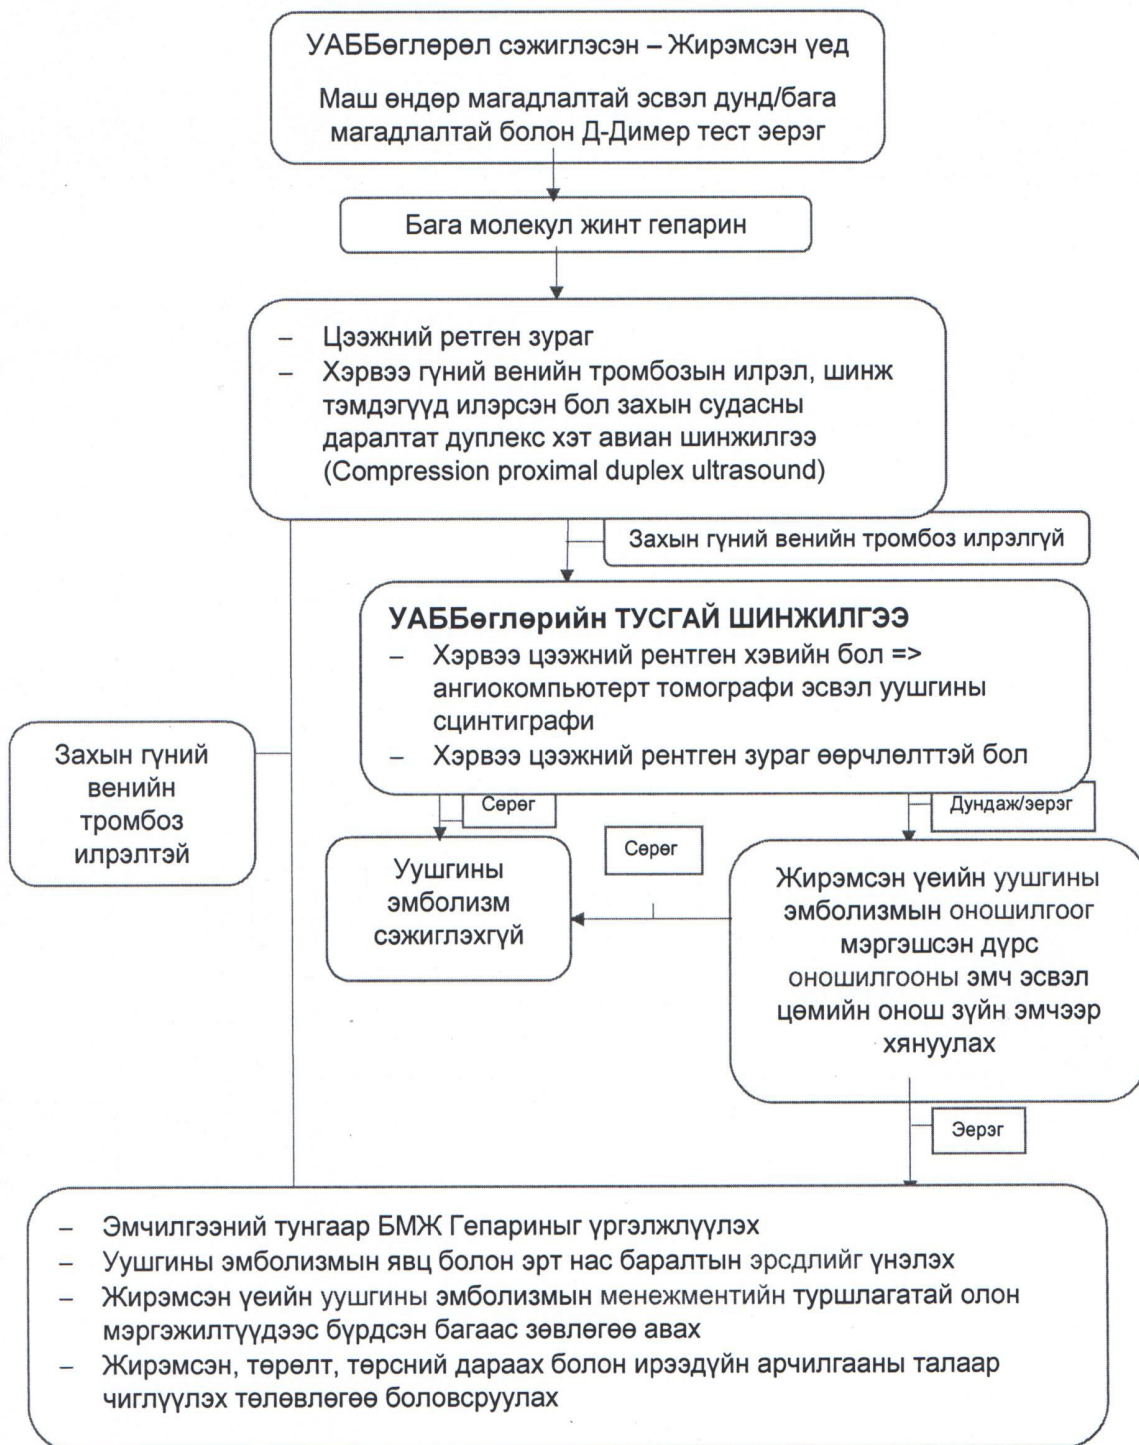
УАББөглөрөл сэжиглэсэн – Жирэмсэн үед

Маш өндөр магадлалтай эсвэл дунд/бага магадлалтай болон Д-Димер тест эерэг

Бага молекул жинт гепарин

– Цээжний ретген зураг
– Хэрвээ гүний венийн тромбозын илрэл, шинж тэмдэгүүд илэрсэн бол захын судасны даралтат дуплекс хэт авиан шинжилгээ (Compression proximal duplex ultrasound)

Захын гүний венийн тромбоз илрэлгүй

УАББөглөрийн ТУСГАЙ ШИНЖИЛГЭЭ
– Хэрвээ цээжний рентген хэвийн бол => ангиокомпьютерт томографи эсвэл уушгины сцинтиграфи
– Хэрвээ цээжний рентген зураг өөрчлөлттэй бол

Захын гүний венийн тромбоз илрэлтэй

Сөрөг

Дундаж/эерэг

Сөрөг

Уушгины эмболизм сэжиглэхгүй

Жирэмсэн үеийн уушгины эмболизмын оношилгоог мэргэшсэн дүрс оношилгооны эмч эсвэл цөмийн онош зүйн эмчээр хянуулах

Эерэг

– Эмчилгээний тунгаар БМЖ Гепариныг үргэлжлүүлэх
– Уушгины эмболизмын явц болон эрт нас баралтын эрсдлийг үнэлэх
– Жирэмсэн үеийн уушгины эмболизмын менежментийн туршлагатай олон мэргэжилтүүдээс бүрдсэн багаас зөвлөгөө авах
– Жирэмсэн, төрөлт, төрсний дараах болон ирээдүйн арчилгааны талаар чиглүүлэх төлөвлөгөө боловсруулах